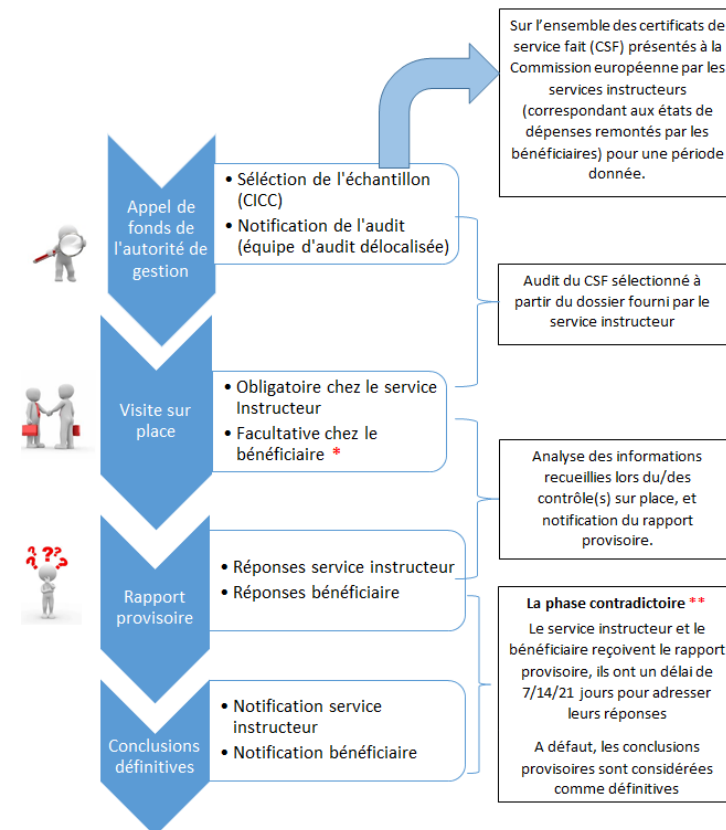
Sur l'ensemble des certificats de service fait (CSF) présentés à la Commission européenne par les services instructeurs (correspondant aux états de dépenses remontés par les bénéficiaires) pour une période donnée.

Appel de fonds de l'autorité de gestion

• Séléction de l'échantillon (CICC)
• Notification de l'audit (équipe d'audit délocalisée)

Audit du CSF sélectionné à partir du dossier fourni par le service instructeur

Visite sur place

• Obligatoire chez le service Instructeur
• Facultative chez le bénéficiaire *

Analyse des informations recueillies lors du/des contrôle(s) sur place, et notification du rapport provisoire.

Rapport provisoire

• Réponses service instructeur
• Réponses bénéficiaire

La phase contradictoire **

Le service instructeur et le bénéficiaire reçoivent le rapport provisoire, ils ont un délai de 7/14/21 jours pour adresser leurs réponses

A défaut, les conclusions provisoires sont considérées comme définitives

Conclusions définitives

• Notification service instructeur
• Notification bénéficiaire